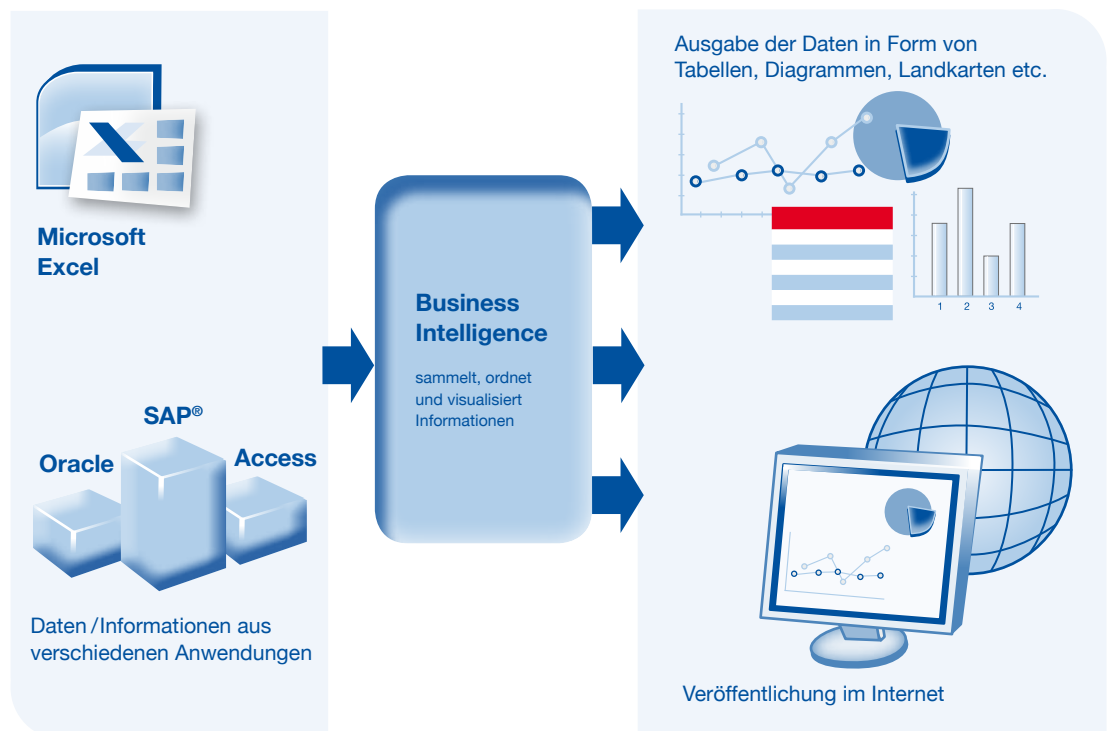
Microsoft Excel

SAP®

Oracle

Access

Daten / Informationen aus verschiedenen Anwendungen

Business Intelligence

sammelt, ordnet und visualisiert Informationen

Ausgabe der Daten in Form von Tabellen, Diagrammen, Landkarten etc.

1 2 3 4

Veröffentlichung im Internet